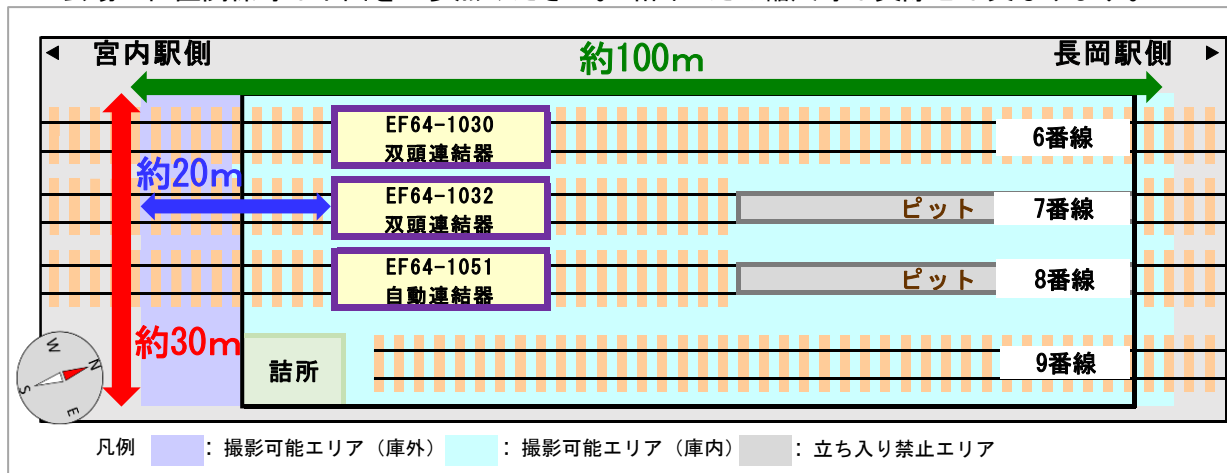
◀ 宮内駅側

約100m

長岡駅側 ▶

EF64-1030
双頭連結器

6番線

約20m

EF64-1032
双頭連結器

ピット

7番線

EF64-1051
自動連結器

ピット

8番線

約30m

詰所

9番線

W N S E

凡例 ：撮影可能エリア（庫外） ：撮影可能エリア（庫内） ：立ち入り禁止エリア